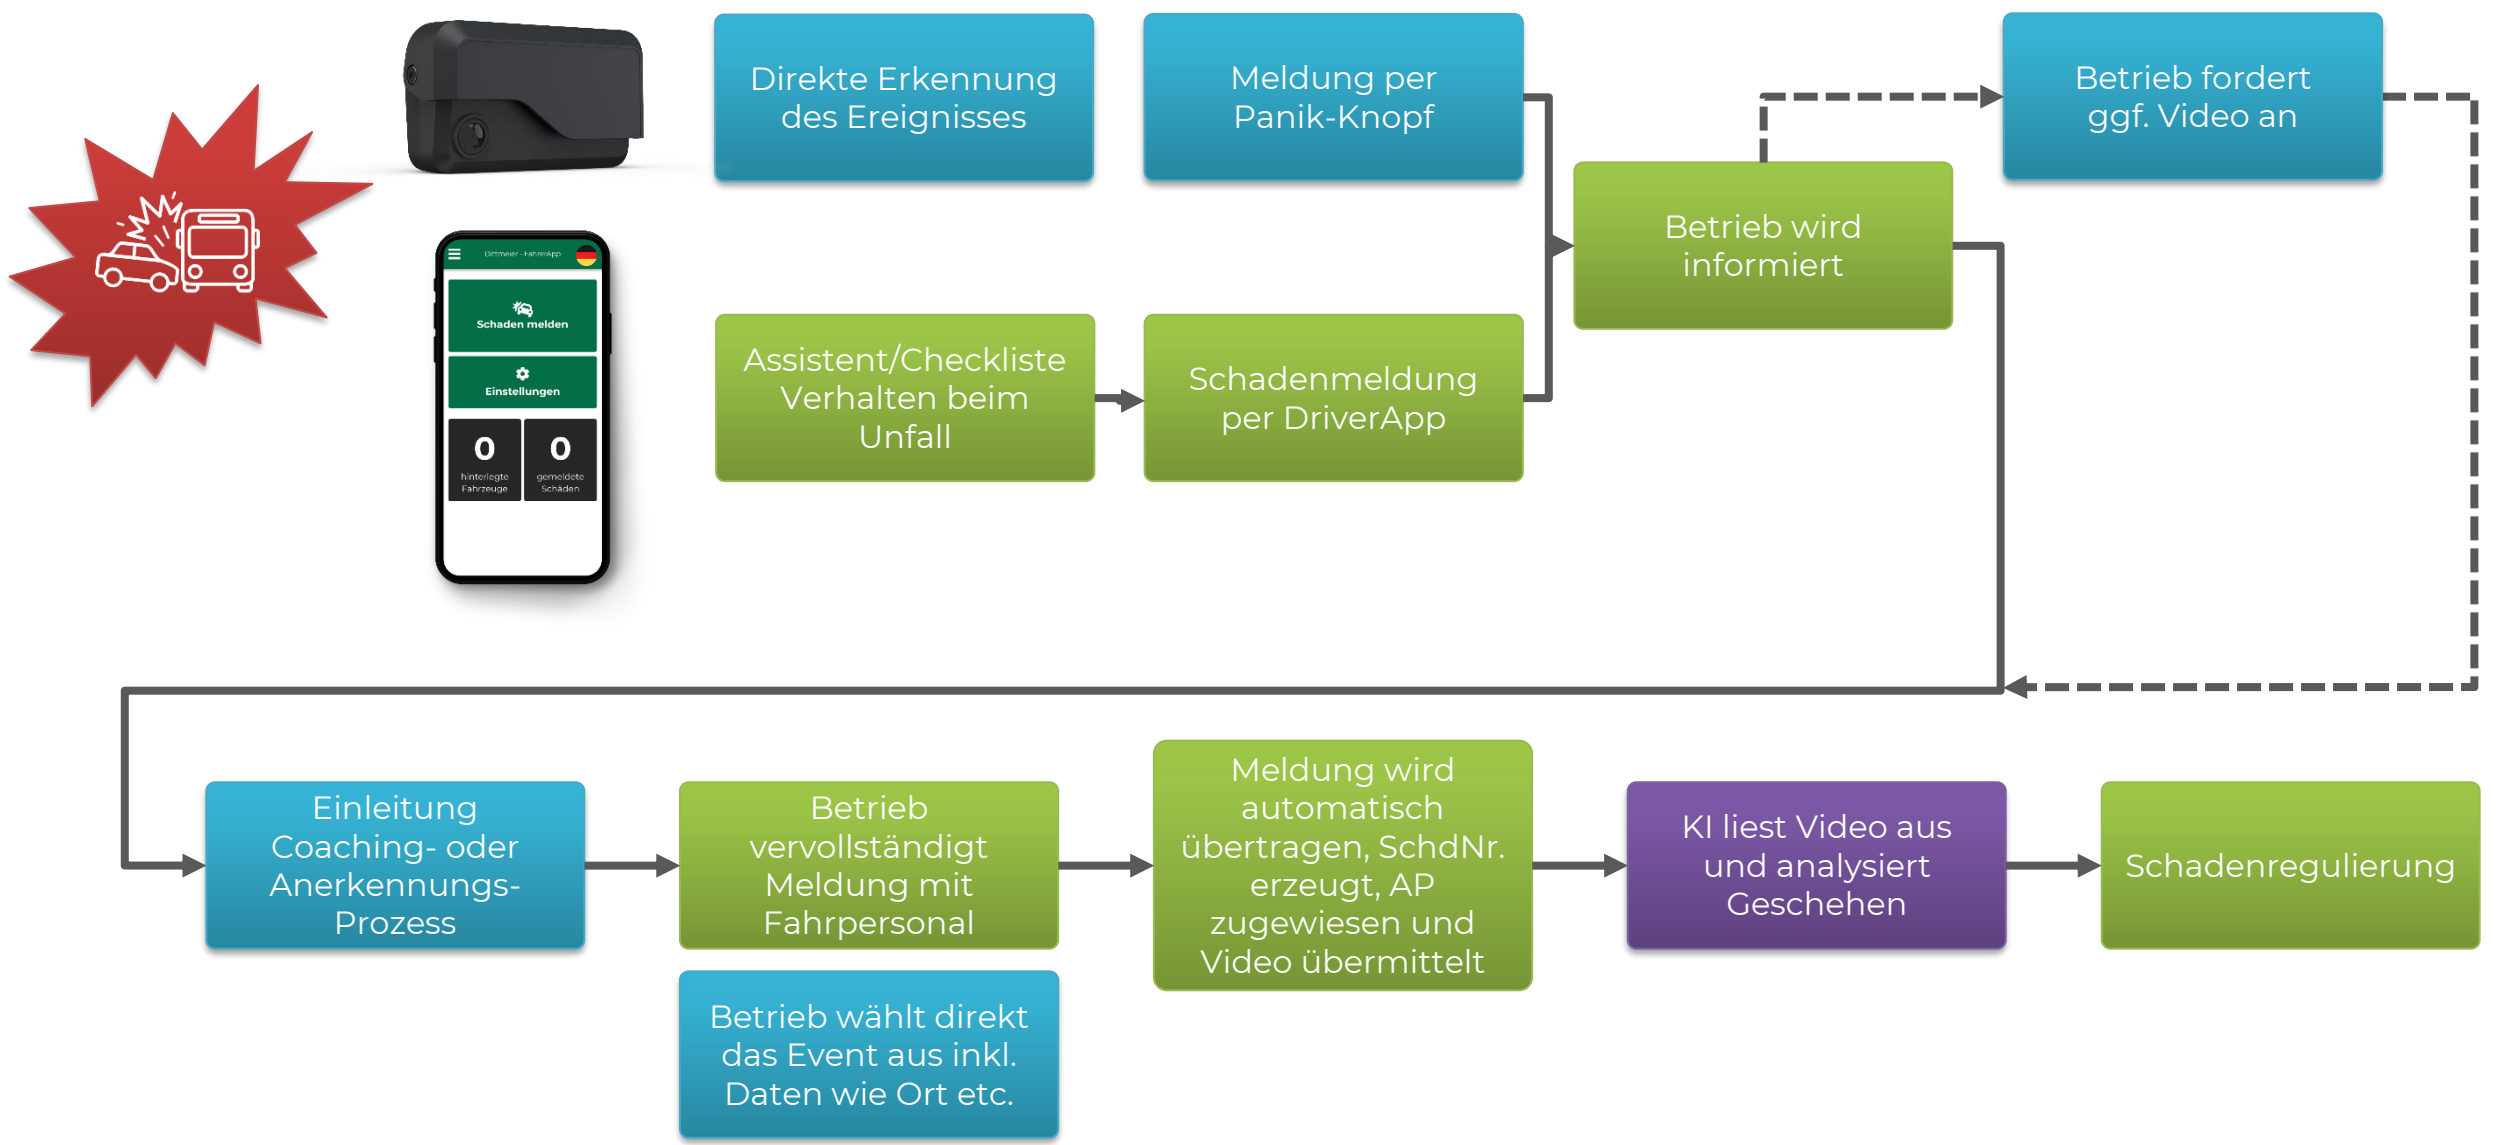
Direkte Erkennung des Ereignisses

Meldung per Panik-Knopf

Betrieb fordert ggf. Video an

Betrieb wird informiert

Dittmeier - FahrerApp

Schaden melden

Einstellungen

0
hinterlegte Fahrzeuge

0
gemeldete Schäden

Assistent/Checkliste Verhalten beim Unfall

Schadenmeldung per DriverApp

Einleitung Coaching- oder Anerkennungs-Prozess

Betrieb vervollständigt Meldung mit Fahrpersonal

Betrieb wählt direkt das Event aus inkl. Daten wie Ort etc.

Meldung wird automatisch übertragen, SchdNr. erzeugt, AP zugewiesen und Video übermittelt

KI liest Video aus und analysiert Geschehen

Schadenregulierung